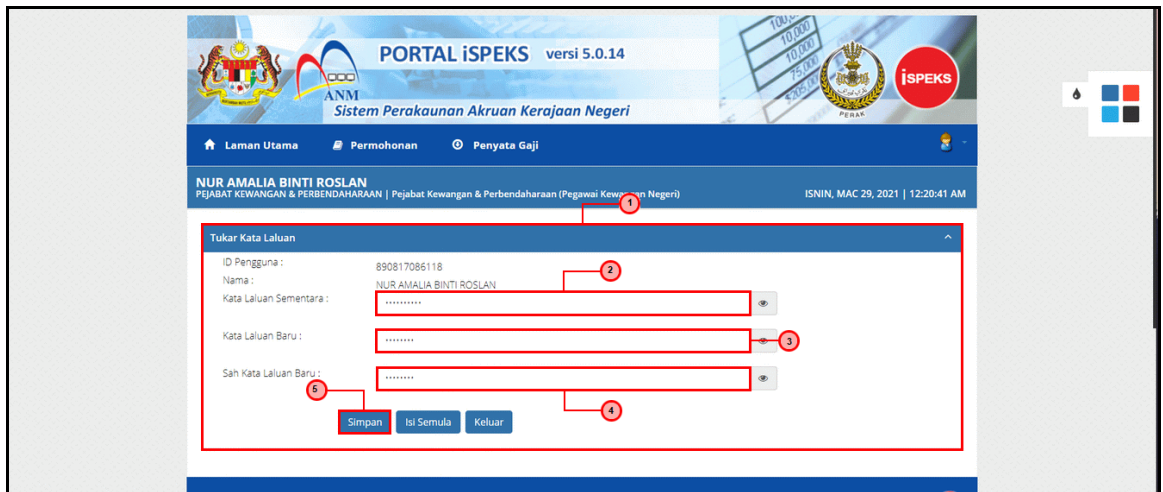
ANM

PORTAL iSPEKS versi 5.0.14

Sistem Perakaunan Akruan Kerajaan Negeri

PERAK

iSPEKS

Laman Utama Permohonan Penyata Gaji

NUR AMALIA BINTI ROSLAN
PEJABAT KEWANGAN & PERBENDAHARAAN | Pejabat Kewangan & Perbendaharaan (Pegawai Kewangan Negeri)

ISNIN, MAC 29, 2021 | 12:20:41 AM

1

Tukar Kata Laluan

ID Pengguna : 890817086118

Nama : NUR AMALIA BINTI ROSLAN

2

Kata Laluan Sementara : ••••••••••

Kata Laluan Baru : ••••••••

3

Sah Kata Laluan Baru : ••••••••

5

4

Simpan Isi Semula Keluar